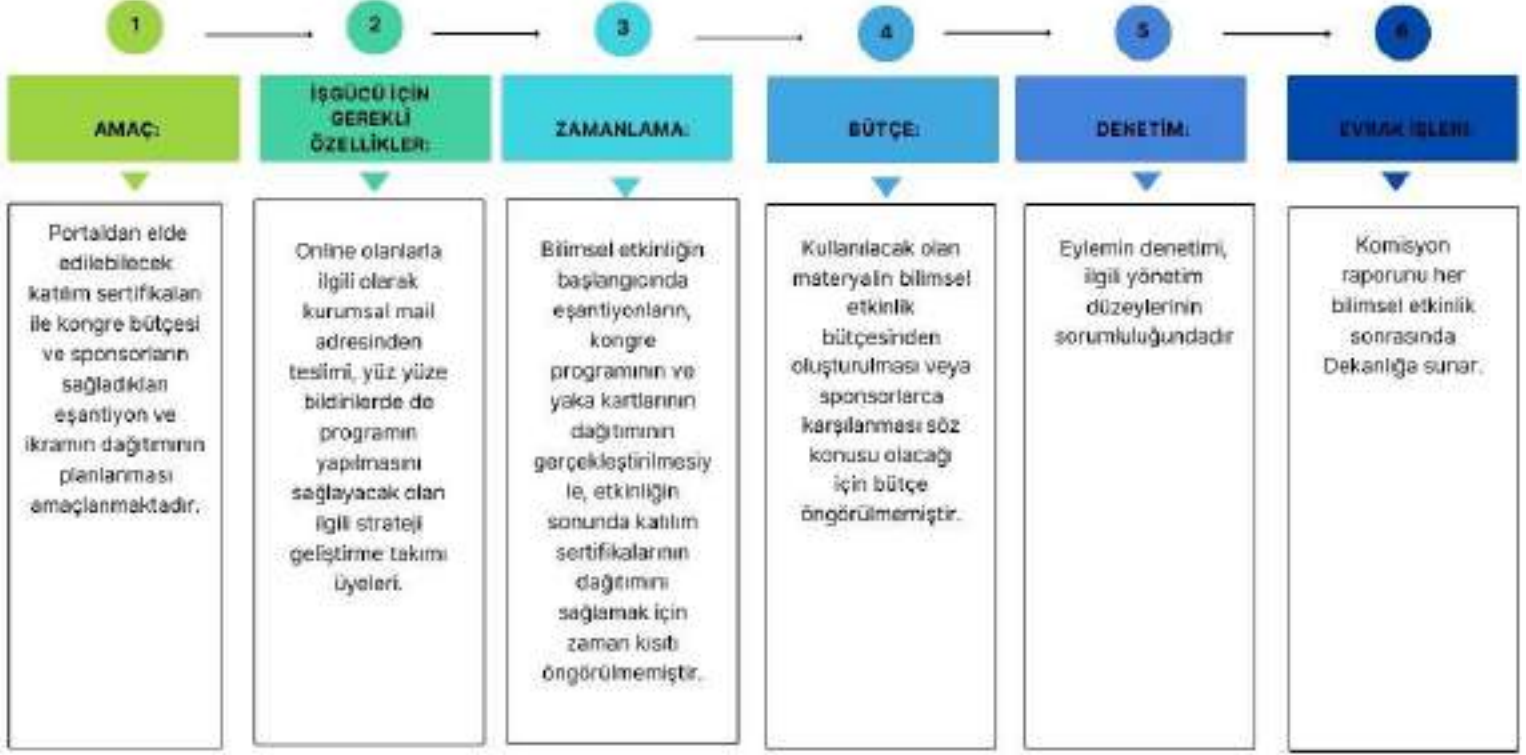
1

AMAÇ:

Portaldan elde edilebilecek katılım sertifikaları ile kongre bütçesi ve sponsorların sağladıkları eşantiyon ve ikramın dağıtımının planlanması amaçlanmaktadır.

2

İŞGÜCÜ İÇİN GEREKLİ ÖZELLİKLER:

Online olanlarla ilgili olarak kurumsal mail adresinden teslimi, yüz yüze bildirilerde de programın yapılmasını sağlayacak olan ilgili strateji geliştirme takımı üyeleri.

3

ZAMANLAMA:

Bilimsel etkinliğin başlangıcında eşantiyonların, kongre programının ve yaka kartlarının dağıtımının gerçekleştirilmesiyle, etkinliğin sonunda katılım sertifikalarının dağıtımını sağlamak için zaman kısıtı öngörülmemiştir.

4

BÜTÇE:

Kullanılacak olan materyalin bilimsel etkinlik bütçesinden oluşturulması veya sponsorlarca karşılanması söz konusu olacağı için bütçe öngörülmemiştir.

5

DENETİM:

Eylemin denetimi, ilgili yönetim düzeylerinin sorumluluğundadır

6

EVRAK İŞLERİ

Komisyon raporunu her bilimsel etkinlik sonrasında Dekanlığa sunar.